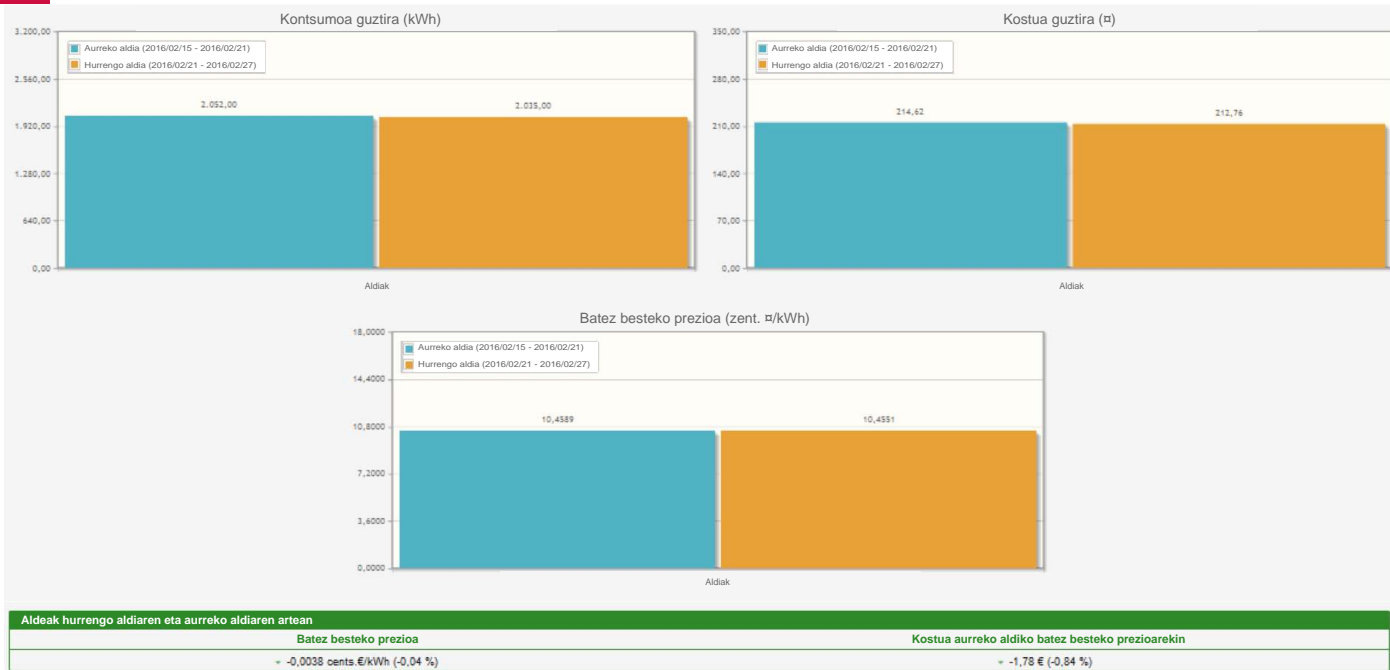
Kontsumoa guztira (kWh)

3.200,00
2.560,00
1.920,00
1.280,00
640,00
0,00

Aurreko aldia (2016/02/15 - 2016/02/21)
Hurrengo aldia (2016/02/21 - 2016/02/27)

2.052,00
2.035,00

Aldiak

Kostua guztira (¤)

350,00
280,00
210,00
140,00
70,00
0,00

Aurreko aldia (2016/02/15 - 2016/02/21)
Hurrengo aldia (2016/02/21 - 2016/02/27)

214,62
212,76

Aldiak

Batez besteko prezioa (zent. ¤/kWh)

18,0000
14,4000
10,8000
7,2000
3,6000
0,0000

Aurreko aldia (2016/02/15 - 2016/02/21)
Hurrengo aldia (2016/02/21 - 2016/02/27)

10,4589
10,4551

Aldiak

| Aldeak hurrengo aldiaren eta aurreko aldiaren artean | |
|---|---|
| Batez besteko prezioa | Kostua aurreko aldiko batez besteko prezioarekin |
| -0,0038 cents.€/kWh (-0,04 %) | -1,78 € (-0,84 %) |